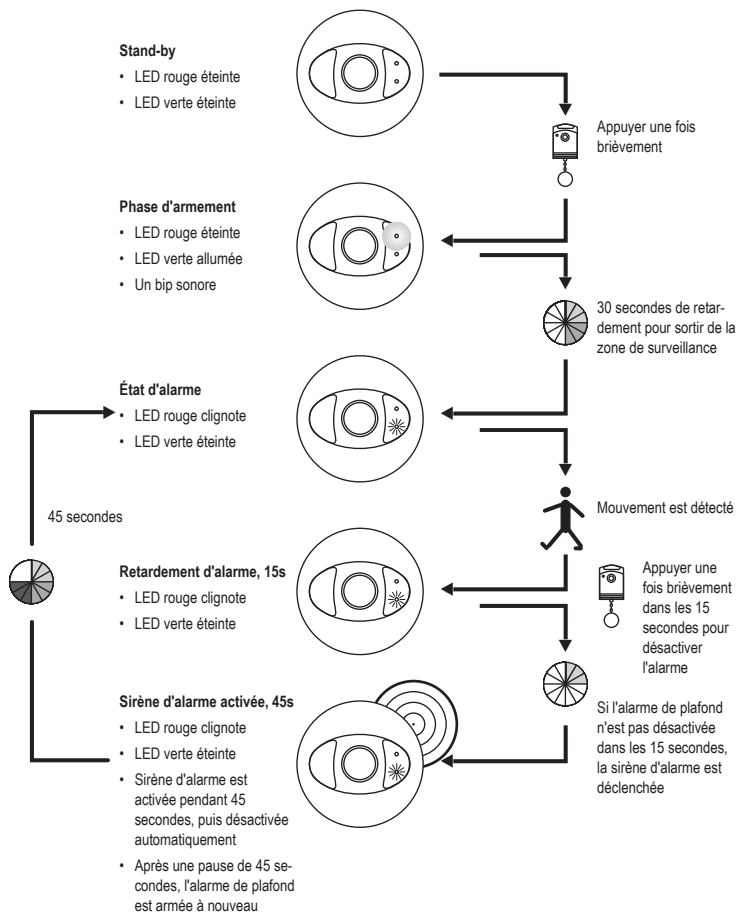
**Stand-by**
• LED rouge éteinte
• LED verte éteinte

Appuyer une fois brièvement

**Phase d'armement**
• LED rouge éteinte
• LED verte allumée
• Un bip sonore

30 secondes de retardement pour sortir de la zone de surveillance

**État d'alarme**
• LED rouge clignote
• LED verte éteinte

45 secondes

Mouvement est détecté

**Retardement d'alarme, 15s**
• LED rouge clignote
• LED verte éteinte

Appuyer une fois brièvement dans les 15 secondes pour désactiver l'alarme

Si l'alarme de plafond n'est pas désactivée dans les 15 secondes, la sirène d'alarme est déclenchée

**Sirène d'alarme activée, 45s**
• LED rouge clignote
• LED verte éteinte
• Sirène d'alarme est activée pendant 45 secondes, puis désactivée automatiquement
• Après une pause de 45 secondes, l'alarme de plafond est armée à nouveau